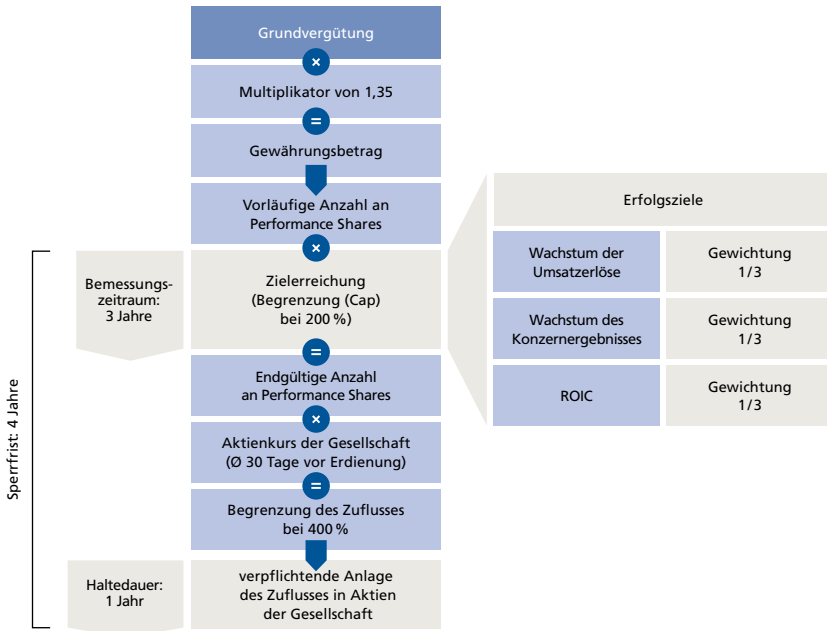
Grundvergütung

×

Multiplikator von 1,35

=

Gewährungsbetrag

Vorläufige Anzahl an Performance Shares

×

Bemessungszeitraum: 3 Jahre

Zielerreichung (Begrenzung (Cap) bei 200 %)

=

Endgültige Anzahl an Performance Shares

×

Aktienkurs der Gesellschaft (Ø 30 Tage vor Erdienung)

=

Begrenzung des Zuflusses bei 400 %

Haltedauer: 1 Jahr

verpflichtende Anlage des Zuflusses in Aktien der Gesellschaft

Sperrfrist: 4 Jahre

Erfolgsziele

| Wachstum der Umsatzerlöse | Gewichtung 1/3 |
|---|---|
| Wachstum des Konzernergebnisses | Gewichtung 1/3 |
| ROIC | Gewichtung 1/3 |